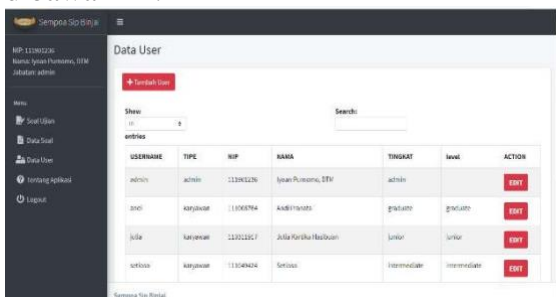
Sempoa Sip Binjai

NIP: 111901236
Nama: Iyaan Purnomo, DTM
Jabatan: admin

Menu
Soal Ujian
Data Soal
Data User
Tentang Aplikasi
Logout

Data User

+ Tambah User

Show: 10 entries

Search:

| USERNAME | TIPE | NIP | NAMA | TINGKAT | level | ACTION |
|---|---|---|---|---|---|---|
| admin | admin | 111901236 | Iyaan Purnomo, DTM | admin | | EDIT |
| andi | karyawan | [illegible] | Andi Harianto | graduate | graduate | EDIT |
| julia | karyawan | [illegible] | Julia Kartika Hasibuan | junior | junior | EDIT |
| sofiana | karyawan | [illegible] | Sofiana | intermediate | intermediate | EDIT |

Sempoa Sip Binjai